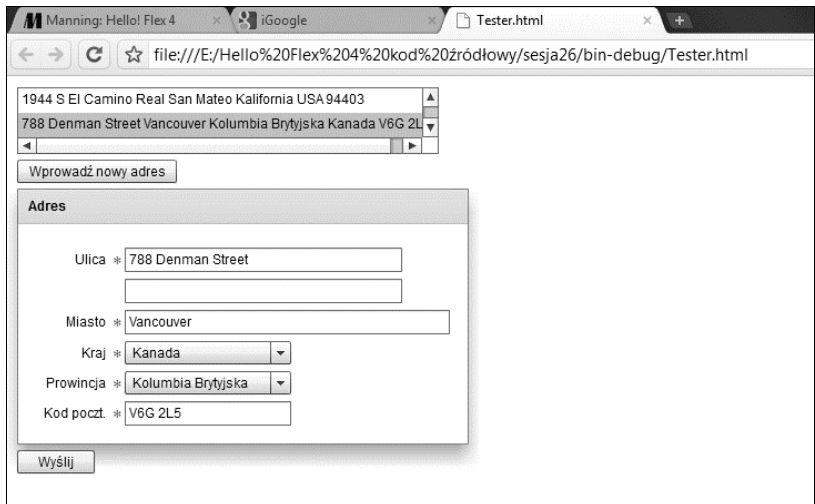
Manning: Hello! Flex 4
iGoogle
Tester.html

file:///E:/Hello%20Flex%204%20kod%20źródłowy/sesja26/bin-debug/Tester.html

1944 S El Camino Real San Mateo Kalifornia USA 94403
788 Denman Street Vancouver Kolumbia Brytyjska Kanada V6G 2L

Wprowadź nowy adres

Adres

Ulica * 788 Denman Street

Miasto * Vancouver
Kraj * Kanada
Prowincja * Kolumbia Brytyjska
Kod poczt. * V6G 2L5

Wyślij